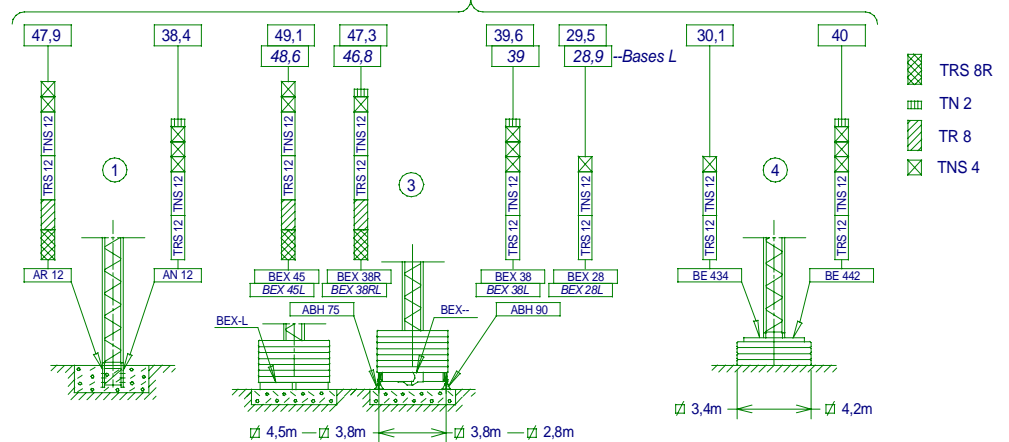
47,9
38,4
49,1
48,6
47,3
46,8
39,6
39
29,5
28,9 --Bases L
30,1
40

TRS 8R
TN 2
TR 8
TNS 4

TNS 12
TRS 12
TRS 12
TNS 12
1
AR 12
AN 12

TRS 12
TNS 12
TRS 12
TNS 12
3
TRS 12
TNS 12
TRS 12
TNS 12
BEX 45
BEX 45L
BEX 38R
BEX 38RL
BEX 38
BEX 38L
BEX 28
BEX 28L
BEX-L
ABH 75
BEX--
ABH 90

TRS 12
TNS 12
4
TRS 12
TNS 12
BE 434
BE 442

⌀ 4,5m — ⌀ 3,8m
⌀ 3,8m — ⌀ 2,8m
⌀ 3,4m
⌀ 4,2m